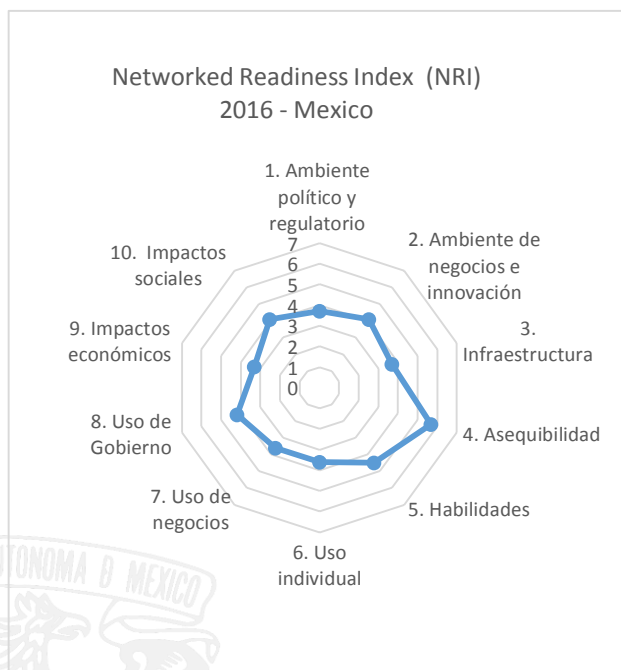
Networked Readiness Index (NRI)
2016 - Mexico

1. Ambiente político y regulatorio

2. Ambiente de negocios e innovación

3. Infraestructura

4. Asequibilidad

5. Habilidades

6. Uso individual

7. Uso de negocios

8. Uso de Gobierno

9. Impactos económicos

10. Impactos sociales

7
6
5
4
3
2
1
0

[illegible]TONOMA DE MEXICO